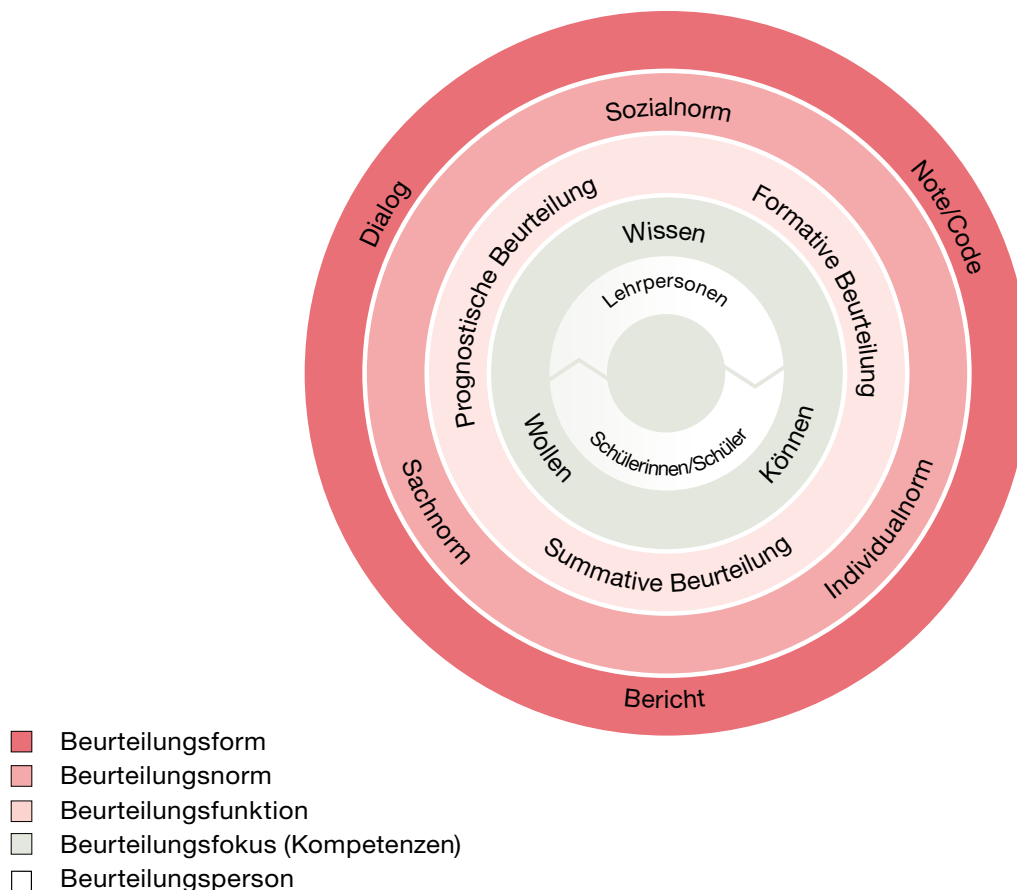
Dialog
Note/Code
Bericht
Sozialnorm
Sachnorm
Individualnorm
Prognostische Beurteilung
Formative Beurteilung
Summative Beurteilung
Wissen
Wollen
Können
Lehrpersonen
Schülerinnen/Schüler

Beurteilungsform
Beurteilungsnorm
Beurteilungsfunktion
Beurteilungsfokus (Kompetenzen)
Beurteilungsperson